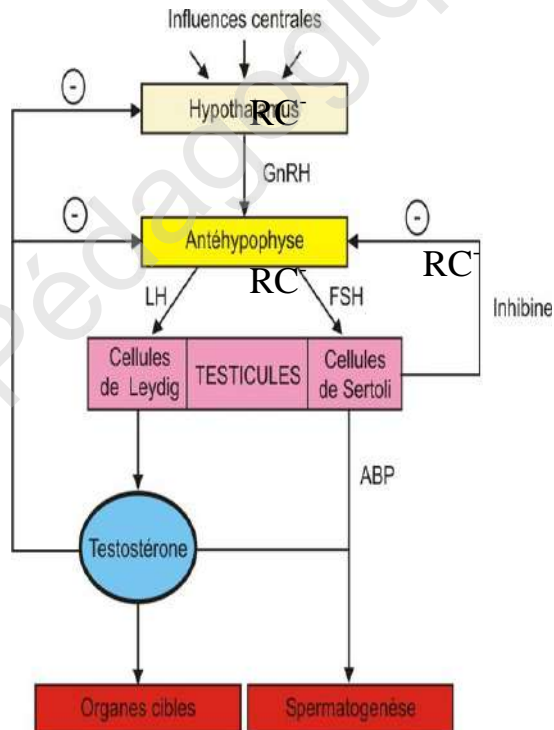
Influences centrales

Hypothalamus

RC⁻

GnRH

Antéhypophyse

RC⁻

RC⁻

LH

FSH

Inhibine

Cellules de Leydig

TESTICULES

Cellules de Sertoli

ABP

Testostérone

Organes cibles

Spermatogenèse

Pédagogie